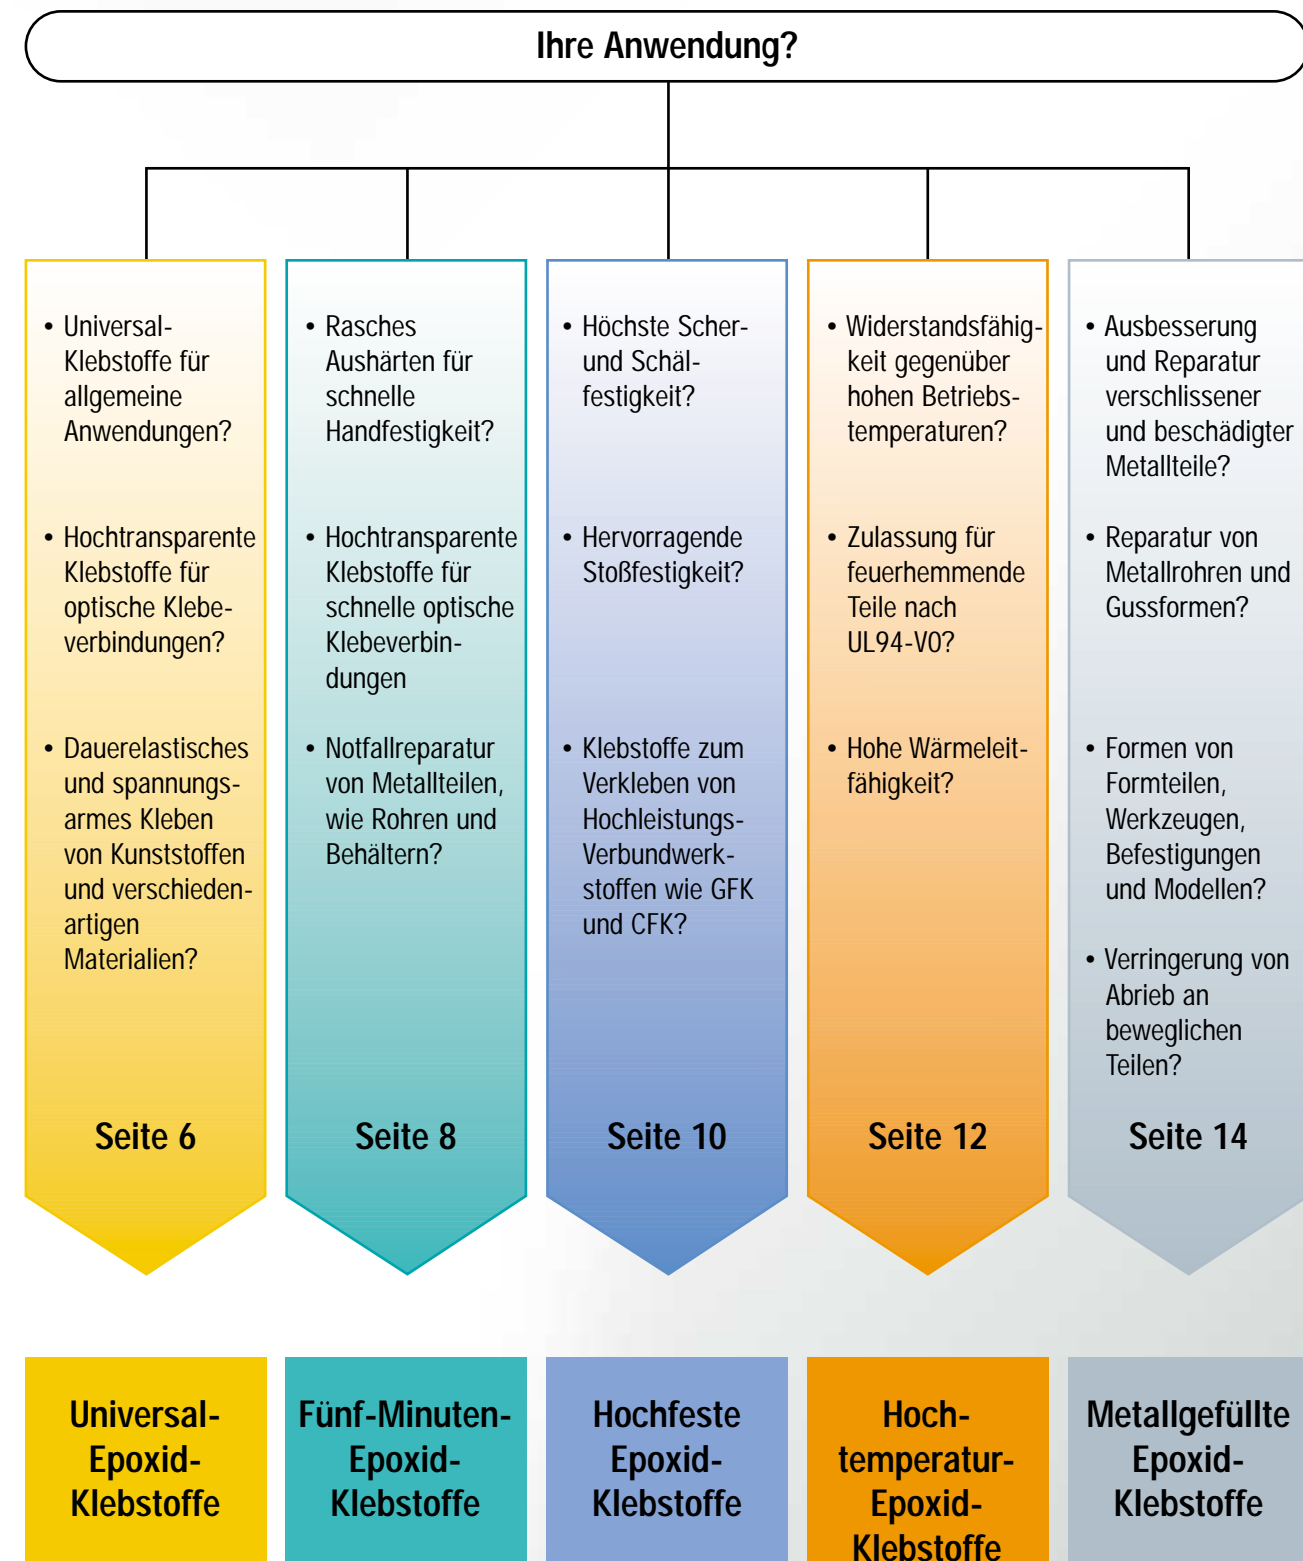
Ihre Anwendung?

• Universal-Klebstoffe für allgemeine Anwendungen?

• Hochtransparente Klebstoffe für optische Klebeverbindungen?

• Dauerelastisches und spannungsarmes Kleben von Kunststoffen und verschiedenartigen Materialien?

Seite 6

• Rasches Aushärten für schnelle Handfestigkeit?

• Hochtransparente Klebstoffe für schnelle optische Klebeverbindungen

• Notfallreparatur von Metallteilen, wie Rohren und Behältern?

Seite 8

• Höchste Scher- und Schälfestigkeit?

• Hervorragende Stoßfestigkeit?

• Klebstoffe zum Verkleben von Hochleistungs-Verbundwerkstoffen wie GFK und CFK?

Seite 10

• Widerstandsfähigkeit gegenüber hohen Betriebstemperaturen?

• Zulassung für feuerhemmende Teile nach UL94-V0?

• Hohe Wärmeleitfähigkeit?

Seite 12

• Ausbesserung und Reparatur verschlissener und beschädigter Metallteile?

• Reparatur von Metallrohren und Gussformen?

• Formen von Formteilen, Werkzeugen, Befestigungen und Modellen?

• Verringerung von Abrieb an beweglichen Teilen?

Seite 14

Universal-Epoxid-Klebstoffe

Fünf-Minuten-Epoxid-Klebstoffe

Hochfeste Epoxid-Klebstoffe

Hoch-temperatur-Epoxid-Klebstoffe

Metallgefüllte Epoxid-Klebstoffe